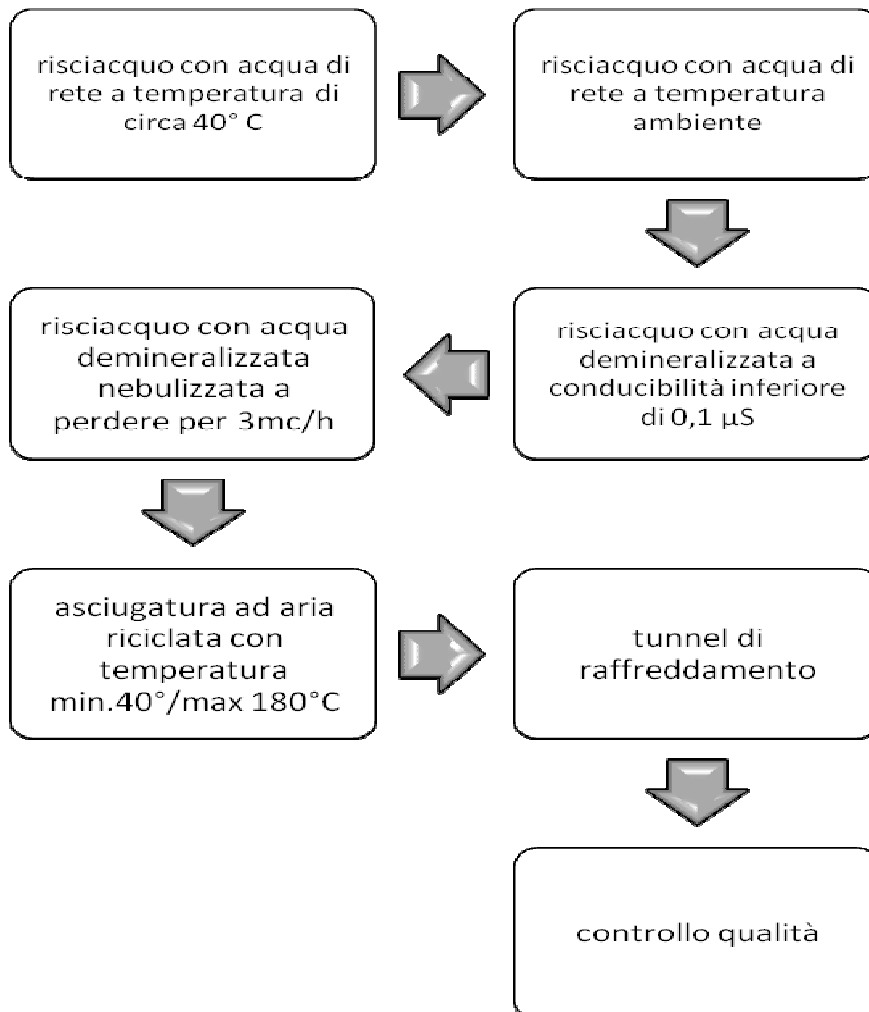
risciacquo con acqua di rete a temperatura di circa 40° C

risciacquo con acqua di rete a temperatura ambiente

risciacquo con acqua demineralizzata a conducibilità inferiore di 0,1 μS

risciacquo con acqua demineralizzata nebulizzata a perdere per 3mc/h

asciugatura ad aria riciclata con temperatura min.40°/max 180°C

tunnel di raffreddamento

controllo qualità